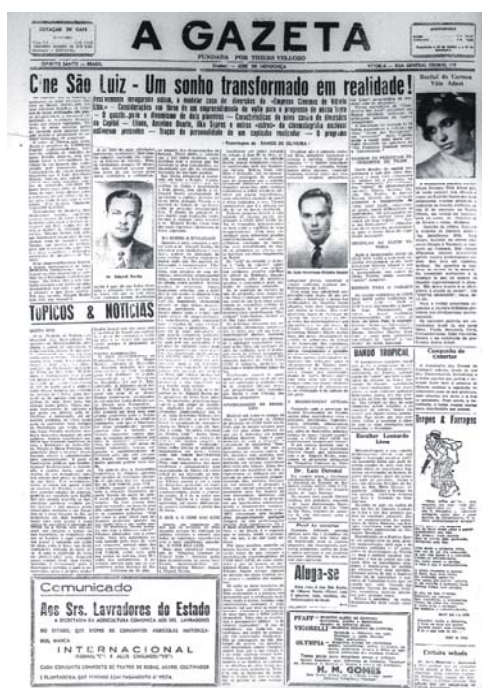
COTAÇÃO DE CAFÉ

A GAZETA

FUNDADA POR THIERS VELLOZO

ESPÍRITO SANTO — BRASIL

VITÓRIA — RUA GENERAL OSÓRIO, 119

Cine São Luiz - Um sonho transformado em realidade!

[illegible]

Rachel de Carmo Vila Abed

Dr. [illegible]

Dr. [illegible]

TÓPICOS & NOTÍCIAS

BANDO TROPICAL

Escolhas Leonardo Lima

Companhia de Comerciar

Dr. Luiz Devens

Aluga-se

Comunicado

Aos Srs. Lavradores do Estado

INTERNACIONAL

H. M. GOMES

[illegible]